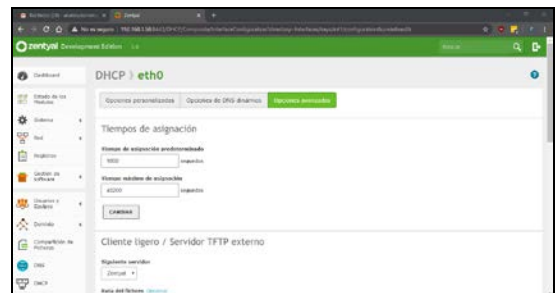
zentyal Development Edition

Dashboard
Estado de los Módulos
Sistema
Red
Registros
Gestión de software
Usuarios y Equipos
Dominio
Compartición de Ficheros
DNS
DHCP

DHCP > eth0

Opciones personalizadas | Opciones de DNS dinámico | Opciones avanzadas

Tiempos de asignación

Tiempo de asignación predeterminado
1800 segundos

Tiempo máximo de asignación
43200 segundos

CAMBIAR

Cliente ligero / Servidor TFTP externo

Siguiente servidor
Zentyal

Ruta del fichero opcional